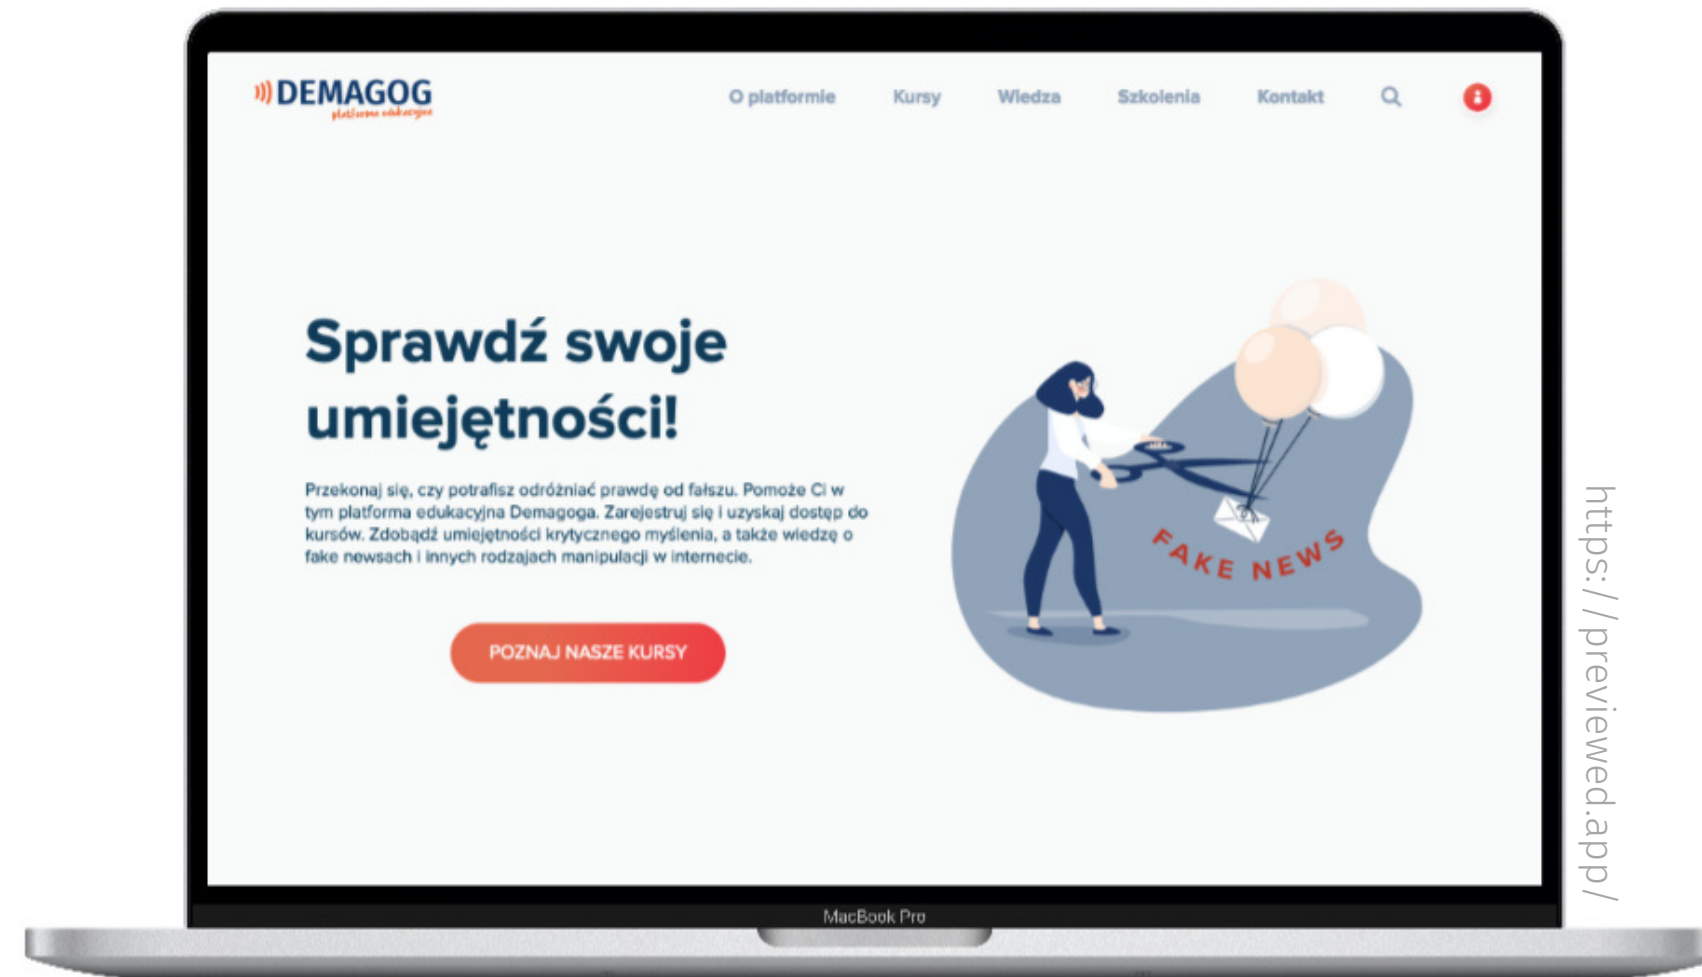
DEMAGOG
platforma edukacyjna

O platformie Kursy Wiedza Szkolenia Kontakt

Sprawdź swoje umiejętności!

Przekonaj się, czy potrafisz odróżniać prawdę od fałszu. Pomoże Ci w tym platforma edukacyjna Demagoga. Zarejestruj się i uzyskaj dostęp do kursów. Zdobądź umiejętności krytycznego myślenia, a także wiedzę o fake newsach i innych rodzajach manipulacji w internecie.

POZNAJ NASZE KURSY

FAKE NEWS

MacBook Pro

https://previewed.app/